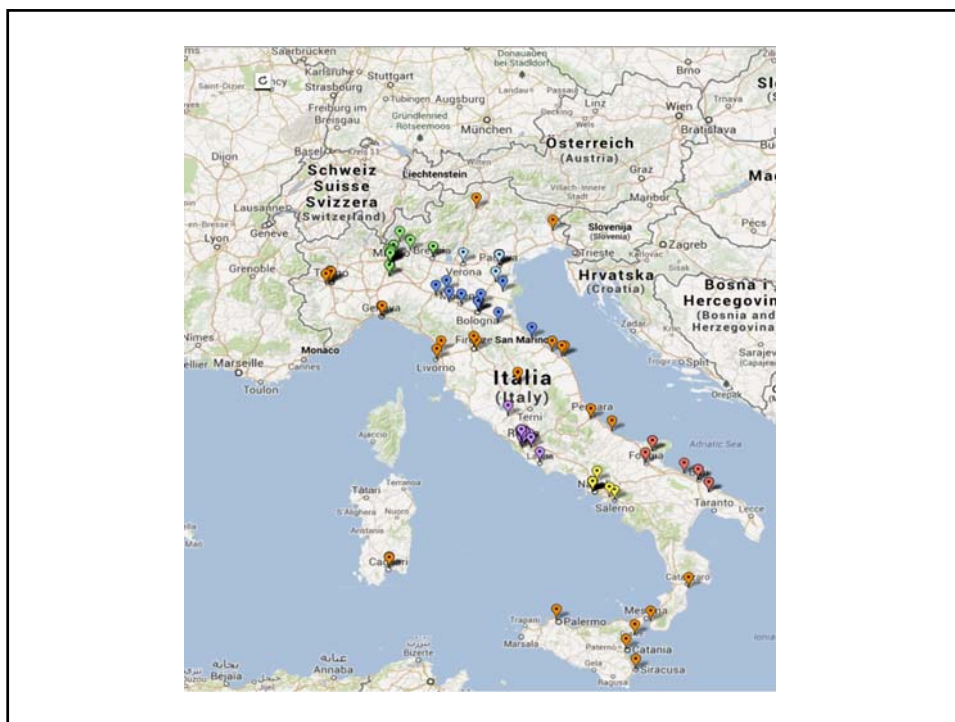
Saarbrücken
Donauwörth bei Stadtdorf
Brno
Karlsruhe
Stuttgart
Strasbourg
Saint-Dizier
Tübingen
Augsburg
Landau
Passau
Linz
Wien
Trnava
Bratislava
Freiburg im Breisgau
Grundlenried
Rotseemoos
München
Wels
Dijon
Basel
Schweiz
Suisse
Svizzera
(Switzerland)
Liechtenstein
Österreich
(Austria)
Graz
Villach
Maribor
Lausanne
Geneve
Lyon
Slovenija
(Slovenia)
Zagreb
Pécs
Grenoble
Trieste
Hrvatska
(Croatia)
Bosna i
Hercegovin
(Bosnia and
Herzegovina
Verona
Padova
Torino
Genova
Bologna
Firenze
San Marino
Livorno
Nimes
Marseille
Monaco
Cannes
Toulon
Zadar
Split
Sarajev
Italia
(Italy)
Terni
Pescara
Ajaccio
Roma
Latina
Foggia
Adriatic Sea
Taranto
Lecce
Napoli
Salerno
Sassari
Alghero
Nuoro
Oristano
Cagliari
Catanzaro
Trapani
Palermo
Messina
Marsala
Catania
Gela
Siracusa
Ragusa
Bizerte
Bejaia